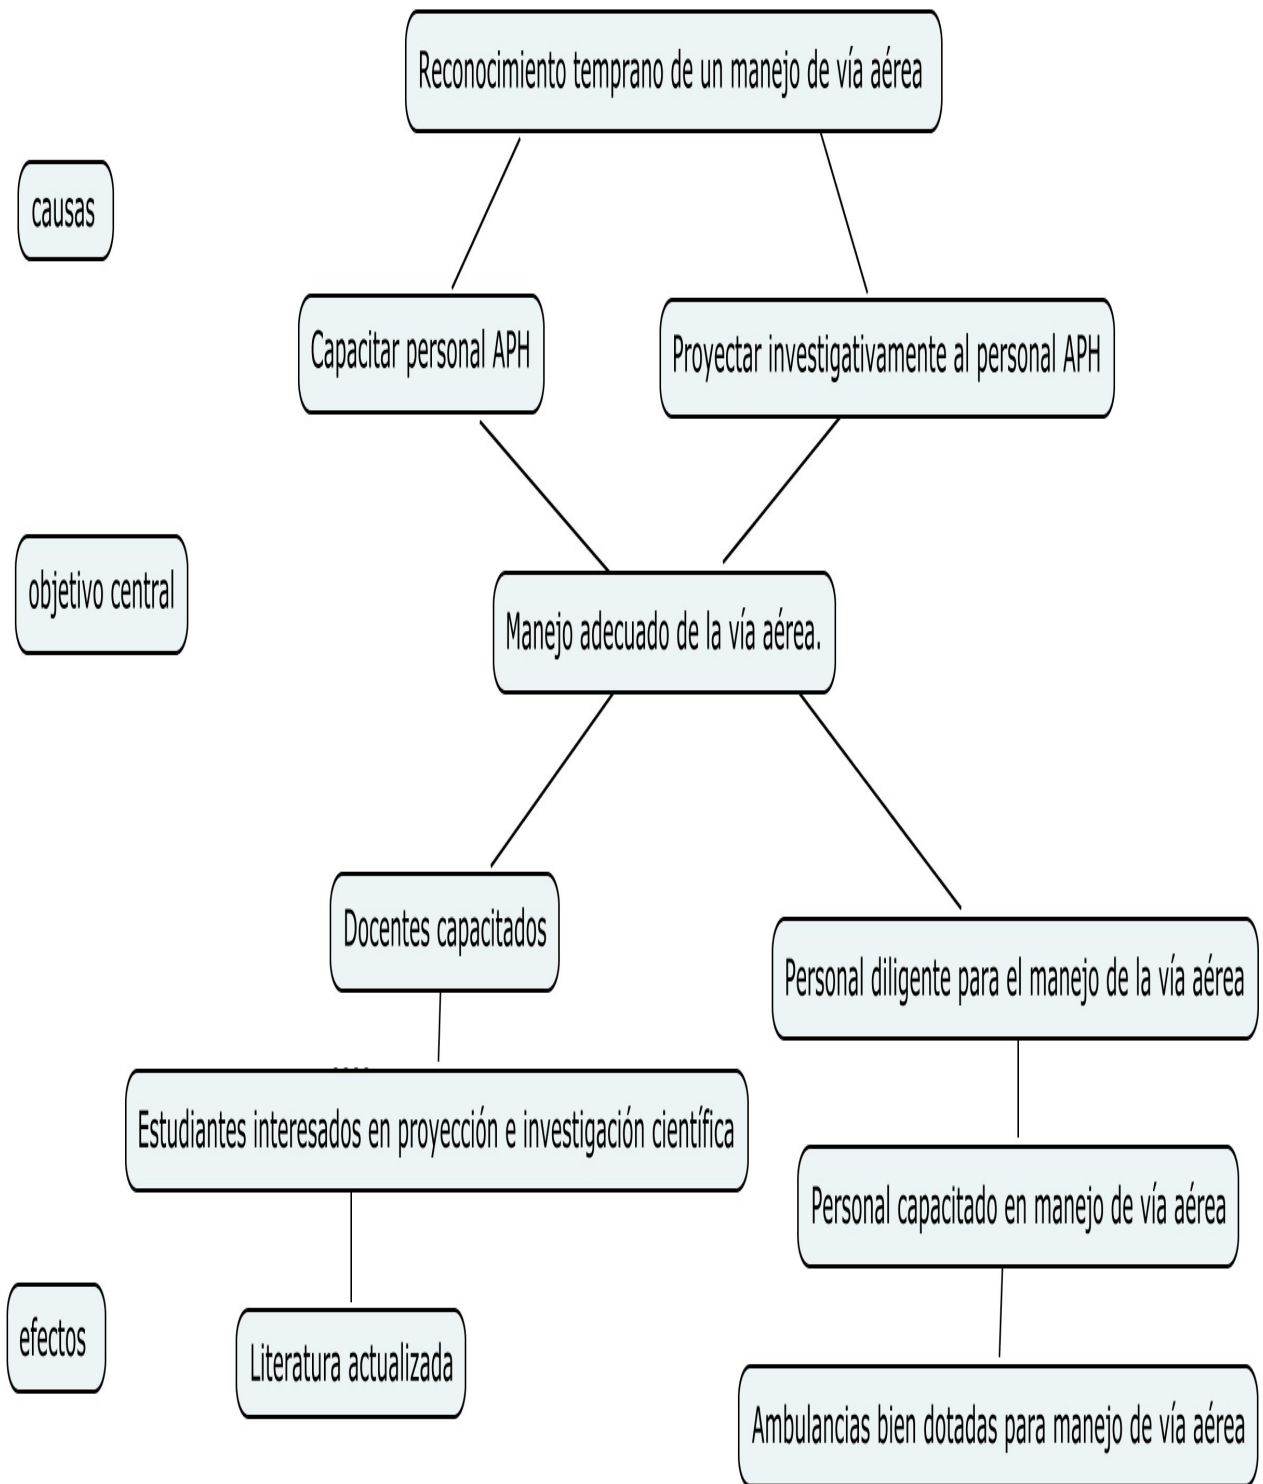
Reconocimiento temprano de un manejo de vía aérea

causas

Capacitar personal APH

Proyectar investigativamente al personal APH

objetivo central

Manejo adecuado de la vía aérea.

Docentes capacitados

Personal diligente para el manejo de la vía aérea

Estudiantes interesados en proyección e investigación científica

Personal capacitado en manejo de vía aérea

efectos

Literatura actualizada

Ambulancias bien dotadas para manejo de vía aérea